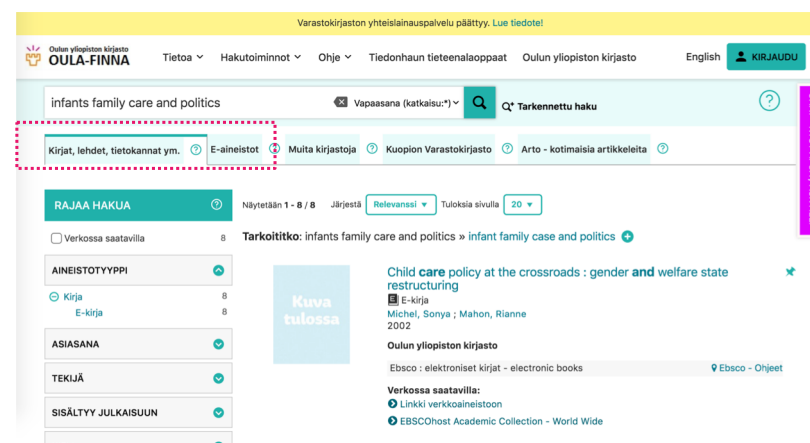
Varastokirjaston yhteislainauspalvelu päättyy. Lue tiedote!

Oulun yliopiston kirjasto
OULA-FINNA

Tietoa ⌄ Hakutoiminnot ⌄ Ohje ⌄ Tiedonhaun tieteenalaoppaat Oulun yliopiston kirjasto English KIRJAUDU

infants family care and politics

Vapaasana (katkaisu:*) ⌄

Tarkennettu haku

?

Kirjat, lehdet, tietokannat ym. ? E-aineistot ? Muita kirjastoja ? Kuopion Varastokirjasto ? Arto - kotimaisia artikkeleita ?

RAJAA HAKUA ?

Verkossa saatavilla 8

AINEISTOTYYPPI

Kirja 8

E-kirja 8

ASIASANA

TEKIJÄ

SISÄLTYY JULKAISUUN

Näytetään 1 - 8 / 8 Järjestä Relevanssi ▾ Tuloksia sivulla 20 ▾

Tarkoititko: infants family care and politics » infant family case and politics

Kuva tulossa

Child care policy at the crossroads : gender and welfare state restructuring

E-kirja

Michel, Sonya ; Mahon, Rianne

2002

Oulun yliopiston kirjasto

Ebsco : elektroniset kirjat - electronic books

Ebsco - Ohjeet

Verkossa saatavilla:

Linkki verkkoaineistoon

EBSCOhost Academic Collection - World Wide